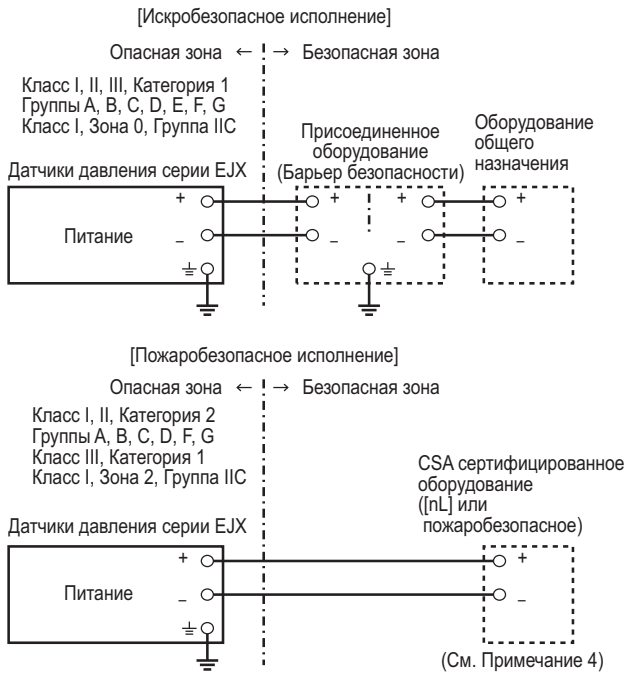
[Искробезопасное исполнение]

Опасная зона ← → Безопасная зона

Класс I, II, III, Категория 1
Группы A, B, C, D, E, F, G
Класс I, Зона 0, Группа IIC

Датчики давления серии EJX

Присоединенное оборудование (Барьер безопасности)

Оборудование общего назначения

+
Питание
–
+ +
– –
+
–

[Пожаробезопасное исполнение]

Опасная зона ← → Безопасная зона

Класс I, II, Категория 2
Группы A, B, C, D, F, G
Класс III, Категория 1
Класс I, Зона 2, Группа IIC

Датчики давления серии EJX

CSA сертифицированное оборудование ([nL] или пожаробезопасное)

+
Питание
–
+
–

(См. Примечание 4)